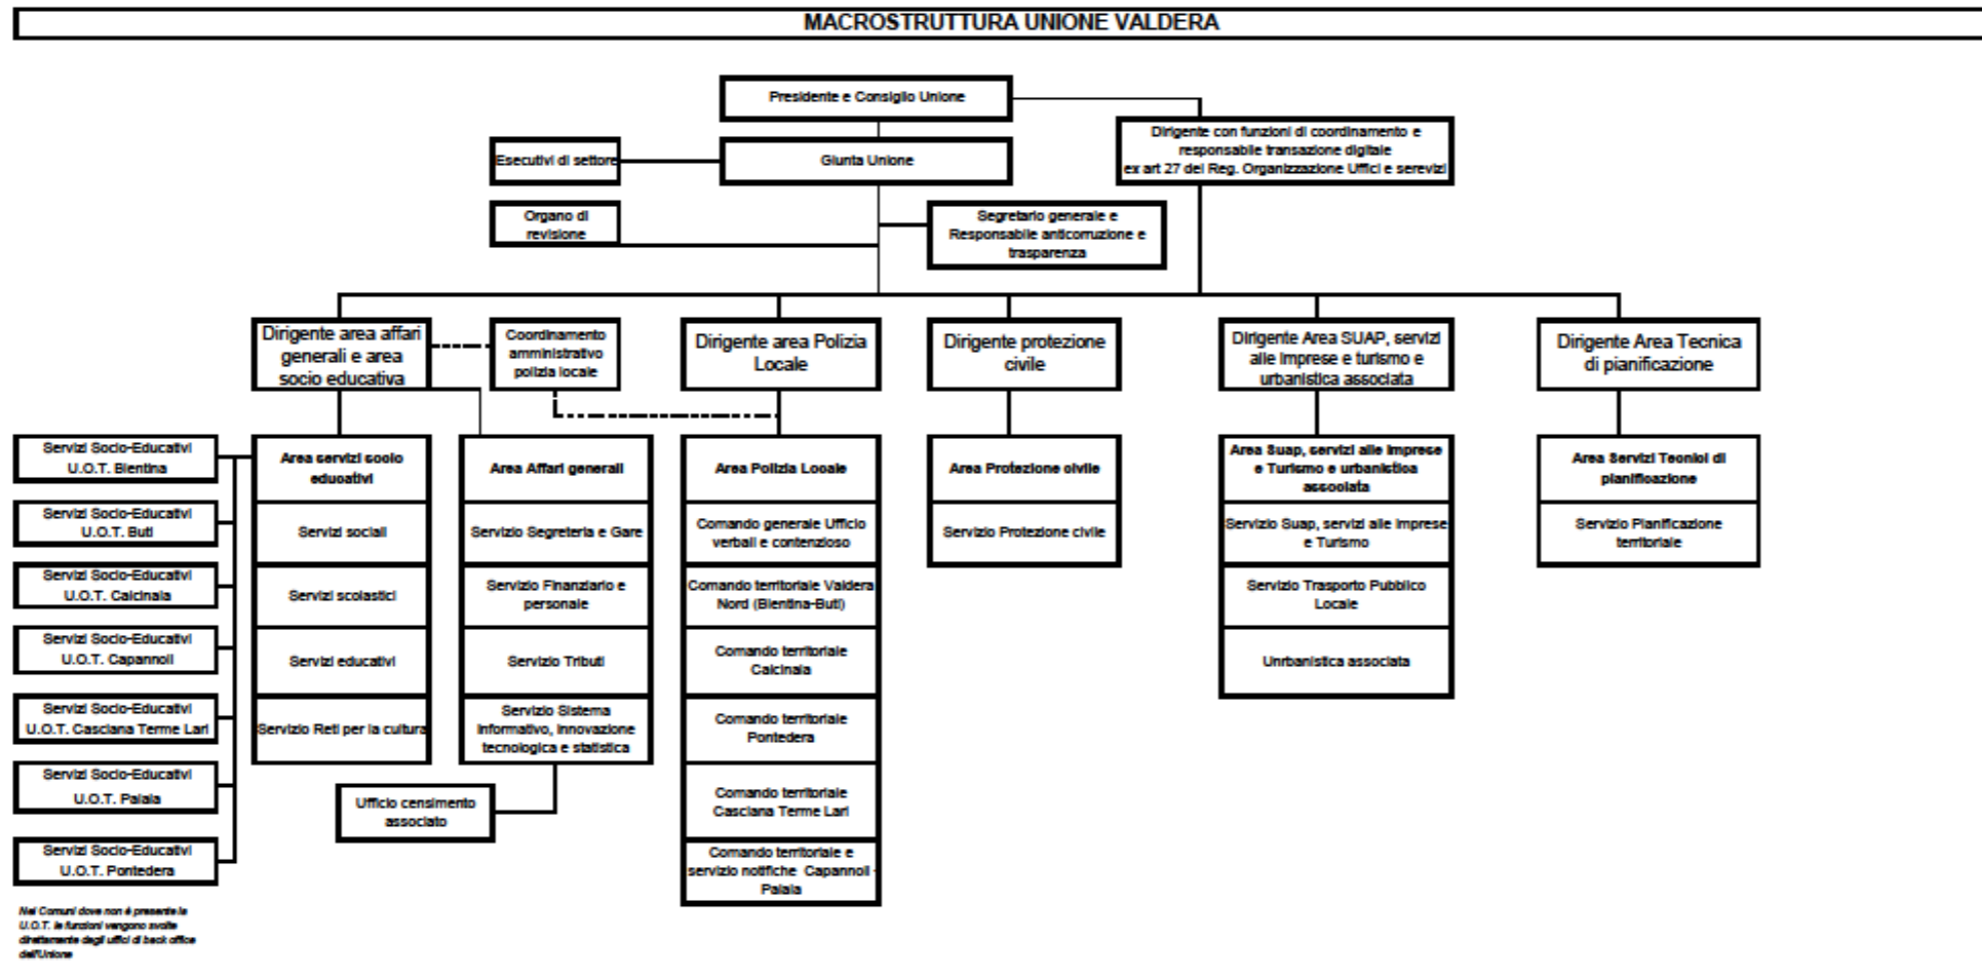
MACROSTRUTTURA UNIONE VALDERA

Presidente e Consiglio Unione

Dirigente con funzioni di coordinamento e responsabile transazione digitale ex art 27 del Reg. Organizzazione Uffici e serevizi

Esecutivi di settore

Giunta Unione

Organo di revisione

Segretario generale e Responsabile anticorruzione e trasparenza

Dirigente area affari generali e area socio educativa

Coordinamento amministrativo polizia locale

Dirigente area Polizia Locale

Dirigente protezione civile

Dirigente Area SUAP, servizi alle imprese e turismo e urbanistica associata

Dirigente Area Tecnica di pianificazione

Servizi Socio-Educativi U.O.T. Bientina

Servizi Socio-Educativi U.O.T. Buti

Servizi Socio-Educativi U.O.T. Calcinaia

Servizi Socio-Educativi U.O.T. Capannoli

Servizi Socio-Educativi U.O.T. Casciana Terme Lari

Servizi Socio-Educativi U.O.T. Palaia

Servizi Socio-Educativi U.O.T. Pontedera

Nei Comuni dove non è presente la U.O.T. le funzioni vengono svolte direttamente dagli uffici di back office dell'Unione

Area servizi socio educativi

Servizi sociali

Servizi scolastici

Servizi educativi

Servizio Reti per la cultura

Area Affari generali

Servizio Segreteria e Gare

Servizio Finanziario e personale

Servizio Tributi

Servizio Sistema informativo, innovazione tecnologica e statistica

Ufficio censimento associato

Area Polizia Locale

Comando generale Ufficio verbali e contenzioso

Comando territoriale Valdera Nord (Bientina-Buti)

Comando territoriale Calcinaia

Comando territoriale Pontedera

Comando territoriale Casciana Terme Lari

Comando territoriale e servizio notifiche Capannoli - Palaia

Area Protezione civile

Servizio Protezione civile

Area Suap, servizi alle imprese e Turismo e urbanistica associata

Servizio Suap, servizi alle imprese e Turismo

Servizio Trasporto Pubblico Locale

Unrbanistica associata

Area Servizi Tecnici di pianificazione

Servizio Pianificazione territoriale